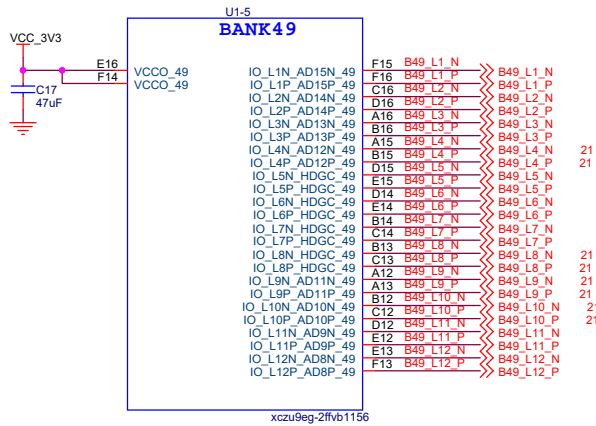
U1-5
BANK49

VCC_3V3

E16 VCCO_49
F14 VCCO_49

C17
47uF

IO_L1N_AD15N_49 F15 B49_L1_N B49_L1_N
IO_L1P_AD15P_49 F16 B49_L1_P B49_L1_P
IO_L2N_AD14N_49 C16 B49_L2_N B49_L2_N
IO_L2P_AD14P_49 D16 B49_L2_P B49_L2_P
IO_L3N_AD13N_49 A16 B49_L3_N B49_L3_N
IO_L3P_AD13P_49 B16 B49_L3_P B49_L3_P
IO_L4N_AD12N_49 A15 B49_L4_N B49_L4_N 21
IO_L4P_AD12P_49 B15 B49_L4_P B49_L4_P 21
IO_L5N_HDGC_49 D15 B49_L5_N B49_L5_N
IO_L5P_HDGC_49 E15 B49_L5_P B49_L5_P
IO_L6N_HDGC_49 D14 B49_L6_N B49_L6_N
IO_L6P_HDGC_49 E14 B49_L6_P B49_L6_P
IO_L7N_HDGC_49 B14 B49_L7_N B49_L7_N
IO_L7P_HDGC_49 C14 B49_L7_P B49_L7_P
IO_L8N_HDGC_49 B13 B49_L8_N B49_L8_N 21
IO_L8P_HDGC_49 C13 B49_L8_P B49_L8_P 21
IO_L9N_AD11N_49 A12 B49_L9_N B49_L9_N 21
IO_L9P_AD11P_49 A13 B49_L9_P B49_L9_P 21
IO_L10N_AD10N_49 B12 B49_L10_N B49_L10_N 21
IO_L10P_AD10P_49 C12 B49_L10_P B49_L10_P 21
IO_L11N_AD9N_49 D12 B49_L11_N B49_L11_N
IO_L11P_AD9P_49 E12 B49_L11_P B49_L11_P
IO_L12N_AD8N_49 E13 B49_L12_N B49_L12_N
IO_L12P_AD8P_49 F13 B49_L12_P B49_L12_P

xczu9eg-2ffvb1156